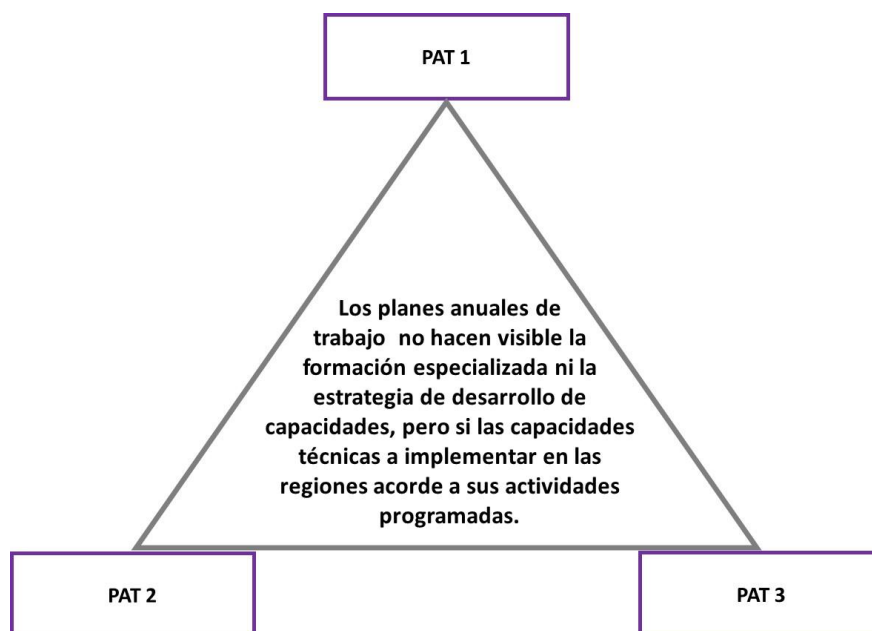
PAT 1

Los planes anuales de trabajo no hacen visible la formación especializada ni la estrategia de desarrollo de capacidades, pero si las capacidades técnicas a implementar en las regiones acorde a sus actividades programadas.

PAT 2

PAT 3